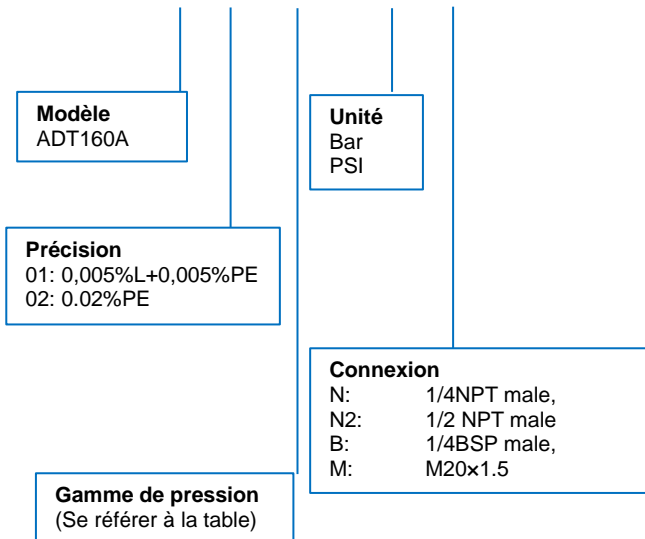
**Modèle**
ADT160A

**Unité**
Bar
PSI

**Précision**
01: 0,005%L+0,005%PE
02: 0.02%PE

**Connexion**
N: 1/4NPT male,
N2: 1/2 NPT male
B: 1/4BSP male,
M: M20×1.5

**Gamme de pression**
(Se référer à la table)